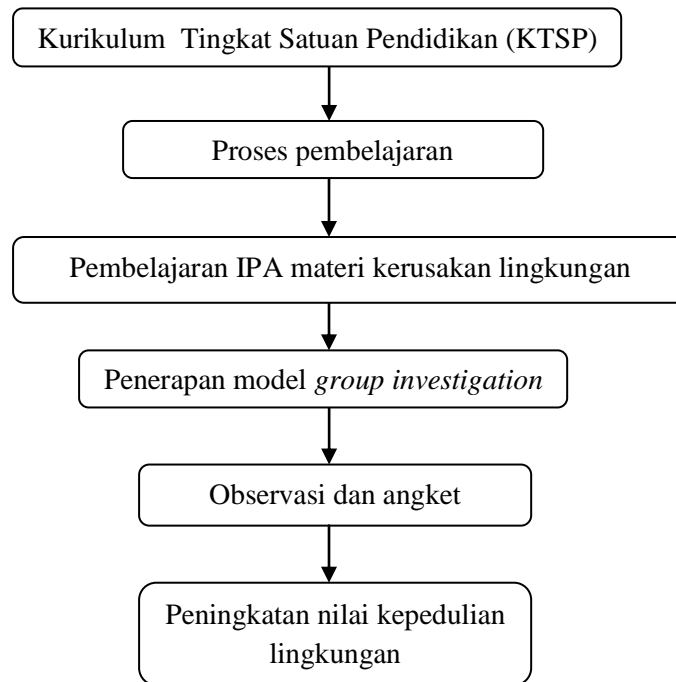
Kurikulum  Tingkat Satuan Pendidikan (KTSP)

Proses pembelajaran

Pembelajaran IPA materi kerusakan lingkungan

Penerapan model *group investigation*

Observasi dan angket

Peningkatan nilai kepedulian lingkungan